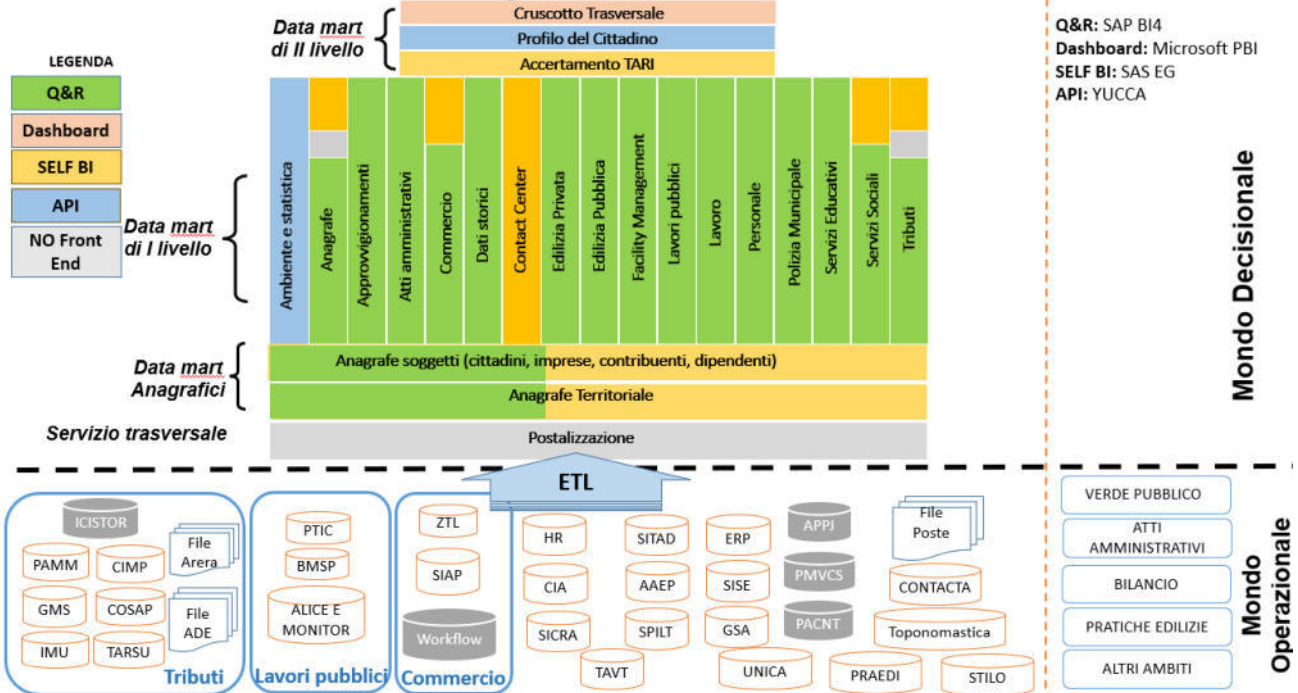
LEGENDA

Q&R

Dashboard

SELF BI

API

NO Front End

Data mart di II livello

Cruscotto Trasversale

Profilo del Cittadino

Accertamento TARI

Data mart di I livello

Ambiente e statistica

Anagrafe

Approvvigionamenti

Atti amministrativi

Commercio

Dati storici

Contact Center

Edilizia Privata

Edilizia Pubblica

Facility Management

Lavori pubblici

Lavoro

Personale

Polizia Municipale

Servizi Educativi

Servizi Sociali

Tributi

Data mart Anagrafici

Anagrafe soggetti (cittadini, imprese, contribuenti, dipendenti)

Anagrafe Territoriale

Servizio trasversale

Postalizzazione

Q&R: SAP BI4
Dashboard: Microsoft PBI
SELF BI: SAS EG
API: YUCCA

Mondo Decisionale

ETL

ICISTOR

PAMM

CIMP

File Arera

GMS

COSAP

File ADE

IMU

TARSU

Tributi

PTIC

BMSP

ALICE E MONITOR

Lavori pubblici

ZTL

SIAP

Workflow

Commercio

HR

SITAD

ERP

APPJ

File Poste

CIA

AAEP

SISE

PMVCS

CONTACTA

SICRA

SPILT

GSA

PACNT

Toponomastica

TAVT

UNICA

PRAEDI

STILO

VERDE PUBBLICO

ATTI AMMINISTRATIVI

BILANCIO

PRATICHE EDILIZIE

ALTRI AMBITI

Mondo Operazionale